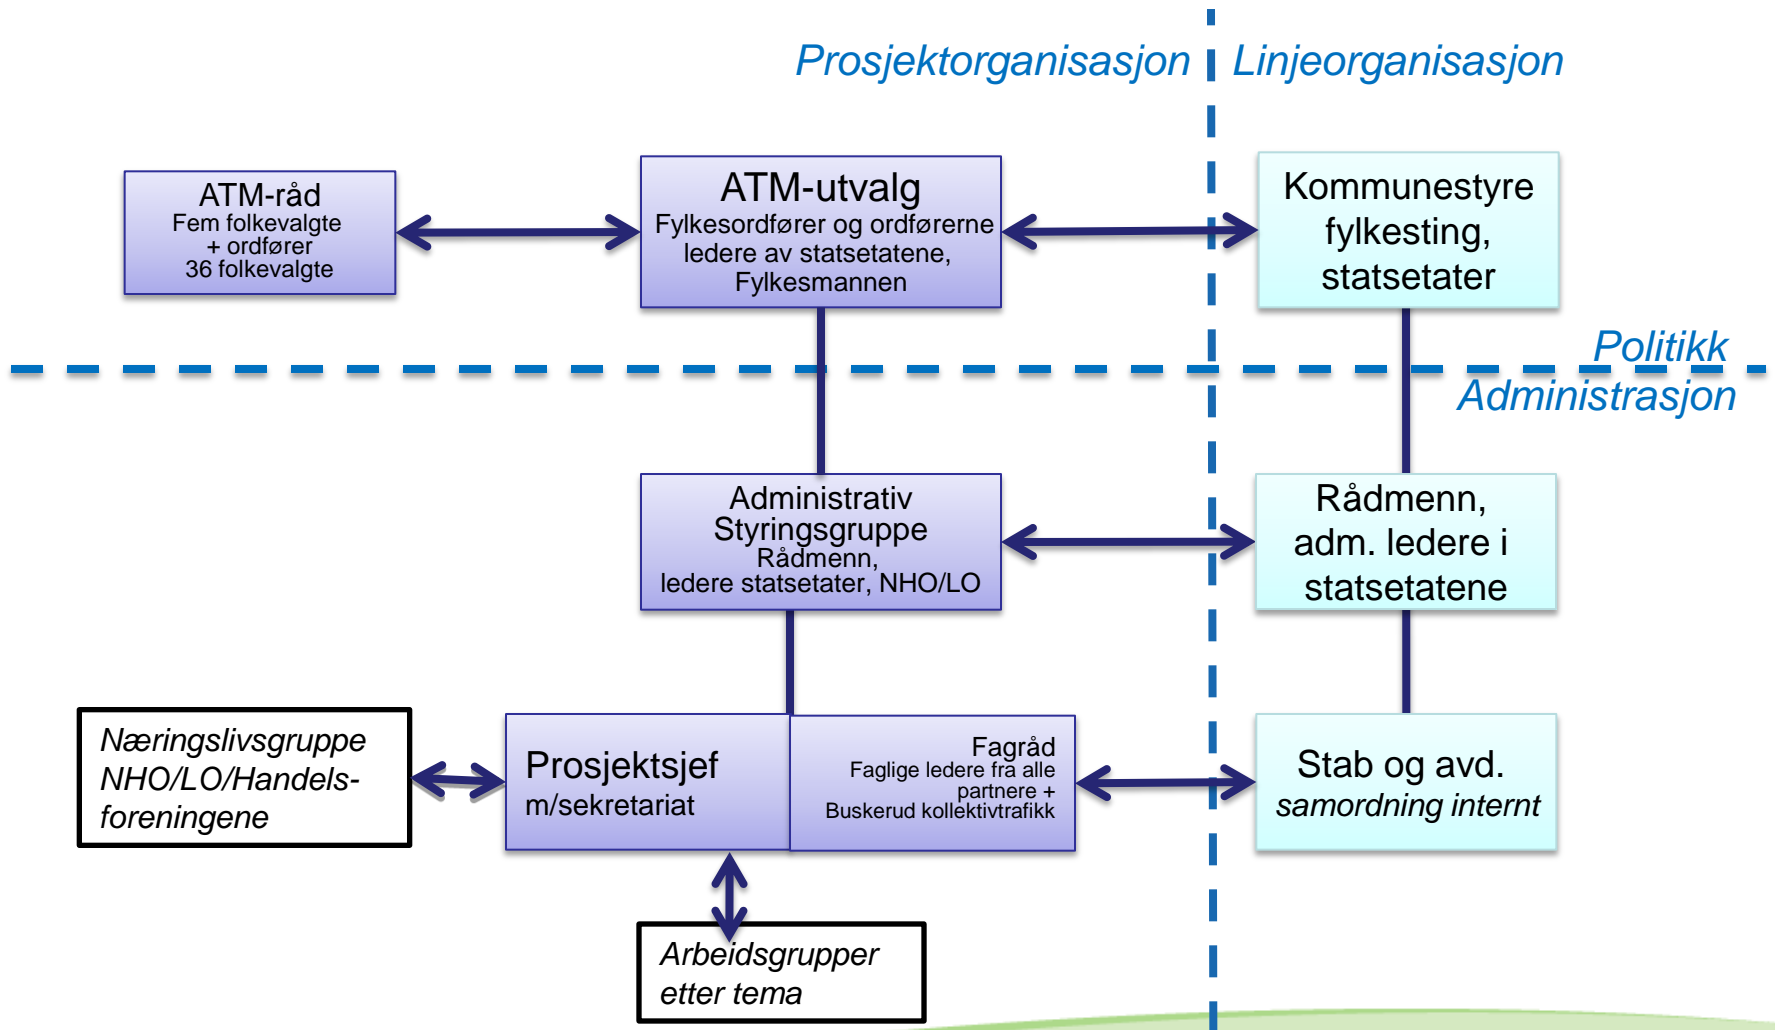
Prosjektorganisasjon

Linjeorganisasjon

ATM-råd
Fem folkevalgte
+ ordfører
36 folkevalgte

ATM-utvalg
Fylkesordfører og ordførerne ledere av statsetatene, Fylkesmannen

Kommunestyre fylkesting, statsetater

Politikk

Administrasjon

Administrativ Styringsgruppe
Rådmenn,
ledere statsetater, NHO/LO

Rådmenn, adm. ledere i statsetatene

Næringslivsgruppe NHO/LO/Handelsforeningene

Prosjektsjef
m/sekretariat

Fagråd
Faglige ledere fra alle partnere +
Buskerud kollektivtrafikk

Stab og avd.
samordning internt

Arbeidsgrupper etter tema